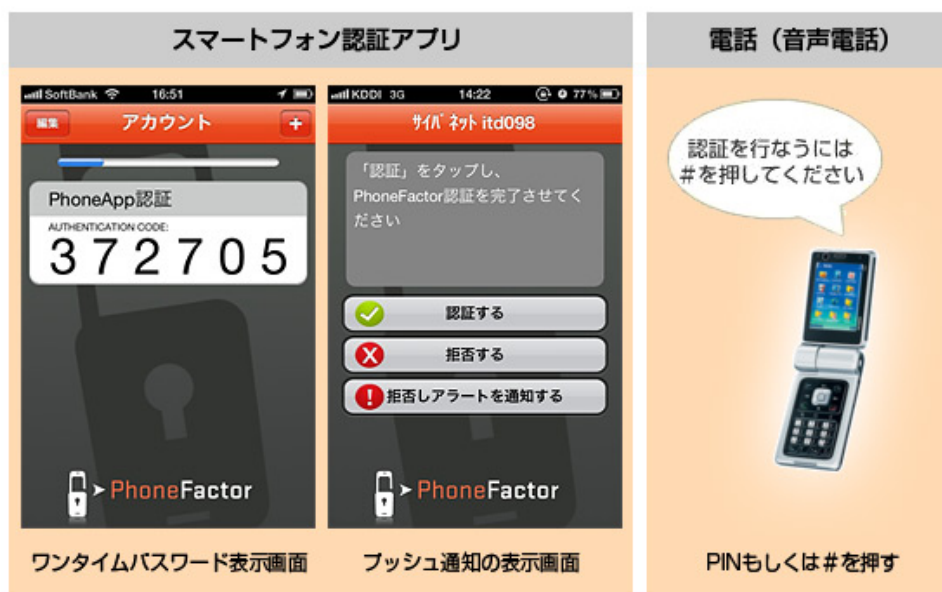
スマートフォン認証アプリ

SoftBank 16:51

編集 アカウント +

PhoneApp認証

AUTHENTICATION CODE:

372705

PhoneFactor

ワンタイムパスワード表示画面

KDDI 3G 14:22 77%

ｻｲﾊﾞﾈｯﾄ itd098

「認証」をタップし、PhoneFactor認証を完了させてください

認証する

拒否する

拒否しアラートを通知する

PhoneFactor

プッシュ通知の表示画面

電話（音声電話）

認証を行なうには #を押してください

PINもしくは#を押す